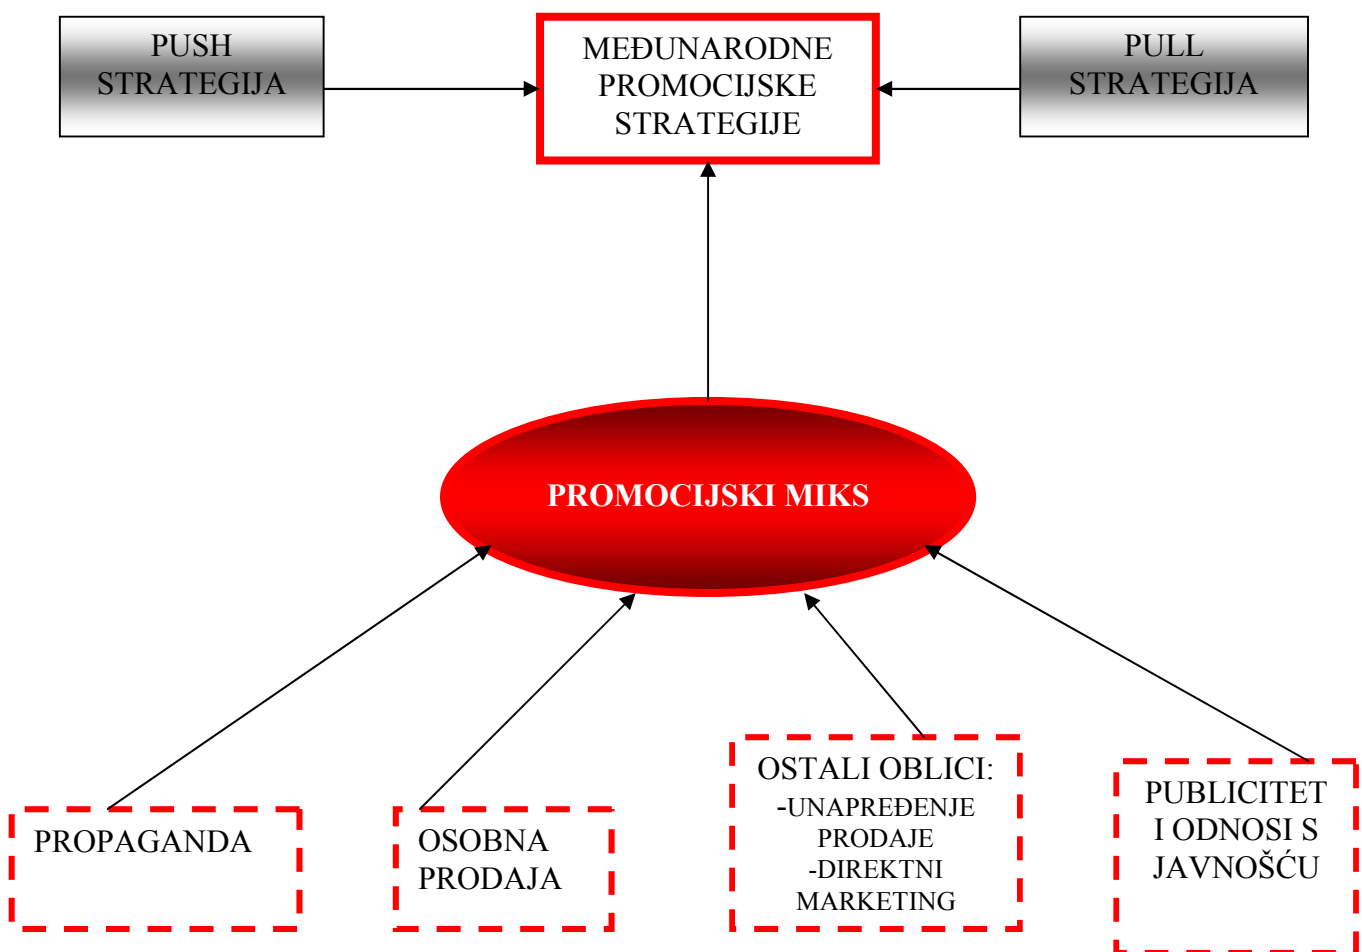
PUSH STRATEGIJA

MEĐUNARODNE PROMOCIJSKE STRATEGIJE

PULL STRATEGIJA

PROMOCIJSKI MIKS

PROPAGANDA

OSOBNA PRODAJA

OSTALI OBLICI:
-UNAPREĐENJE PRODAJE
-DIREKTNI MARKETING

PUBLICITET I ODNOSI S JAVNOŠĆU